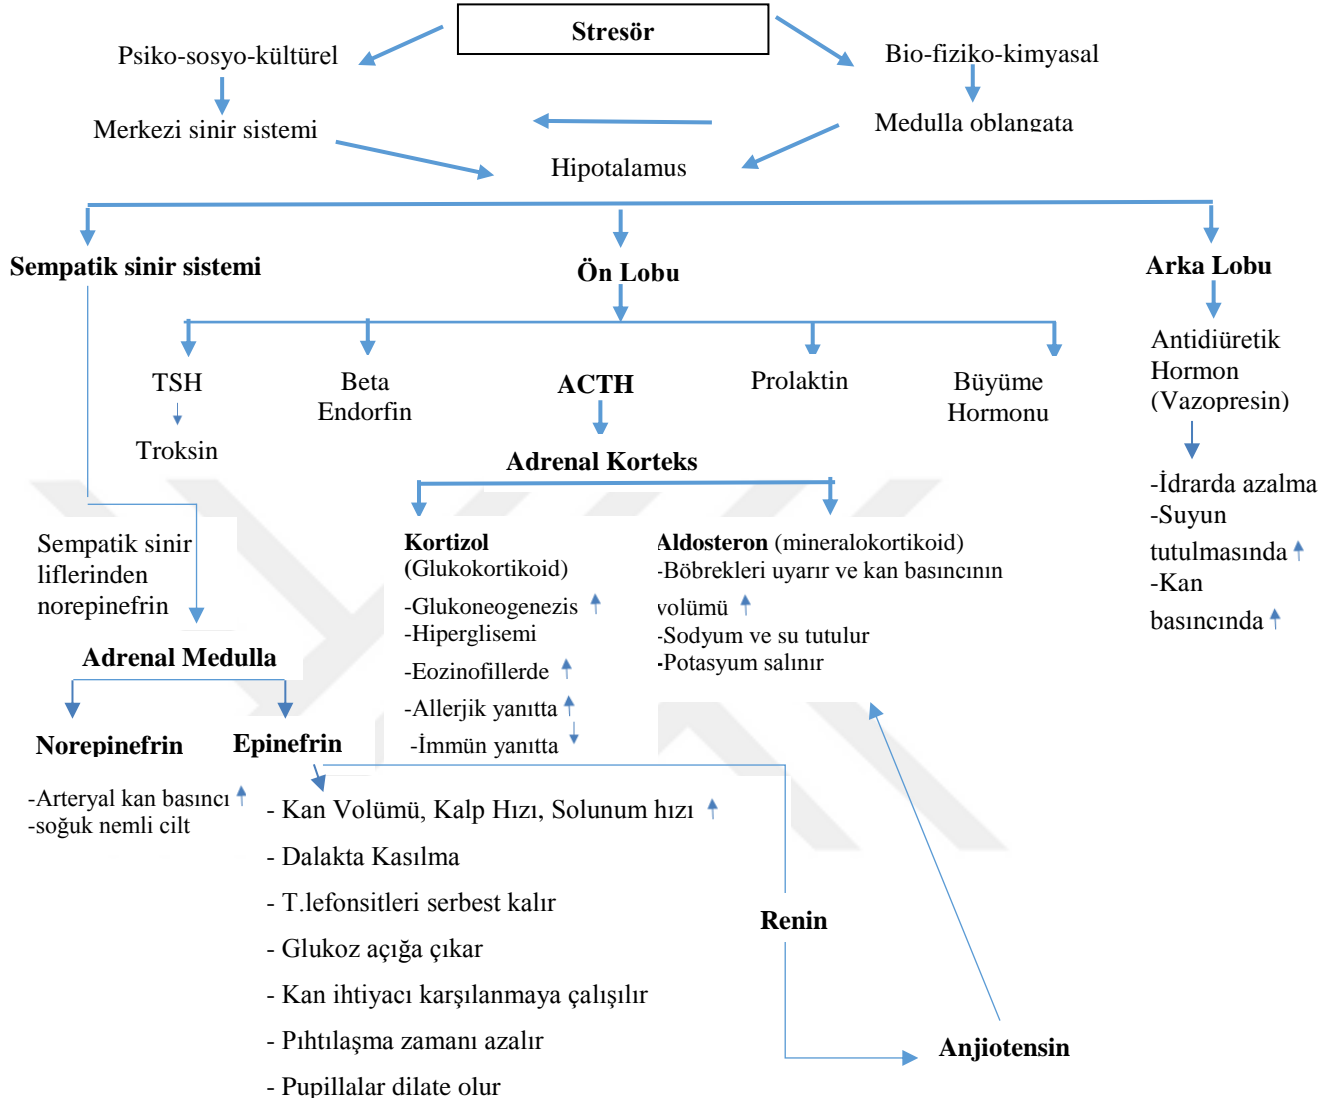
Stresör

Psiko-sosyo-kültürel

Bio-fiziko-kimyasal

Merkezi sinir sistemi

Medulla oblangata

Hipotalamus

Sempatik sinir sistemi

Ön Lobu

Arka Lobu

TSH

Troksin

Beta Endorfin

ACTH

Adrenal Korteks

Prolaktin

Büyüme Hormonu

Antidiüretik Hormon (Vazopresin)

-İdrarda azalma
-Suyun tutulmasında ↑
-Kan basıncında ↑

Sempatik sinir liflerinden norepinefrin

Adrenal Medulla

Kortizol (Glukokortikoid)
-Glukoneogenezis ↑
-Hiperglisemi
-Eozinofillerde ↑
-Allerjik yanıtta ↑
-İmmün yanıtta ↓

Aldosteron (mineralokortikoid)
-Böbrekleri uyarır ve kan basıncının volümü ↑
-Sodyum ve su tutulur
-Potasyum salınır

Norepinefrin

-Arteryal kan basıncı ↑
-soğuk nemli cilt

Epinefrin

- Kan Volümü, Kalp Hızı, Solunum hızı ↑
- Dalakta Kasılma
- T.lefonsitleri serbest kalır
- Glukoz açığa çıkar
- Kan ihtiyacı karşılanmaya çalışılır
- Pıhtılaşma zamanı azalır
- Pupillalar dilate olur

Renin

Anjiotensin